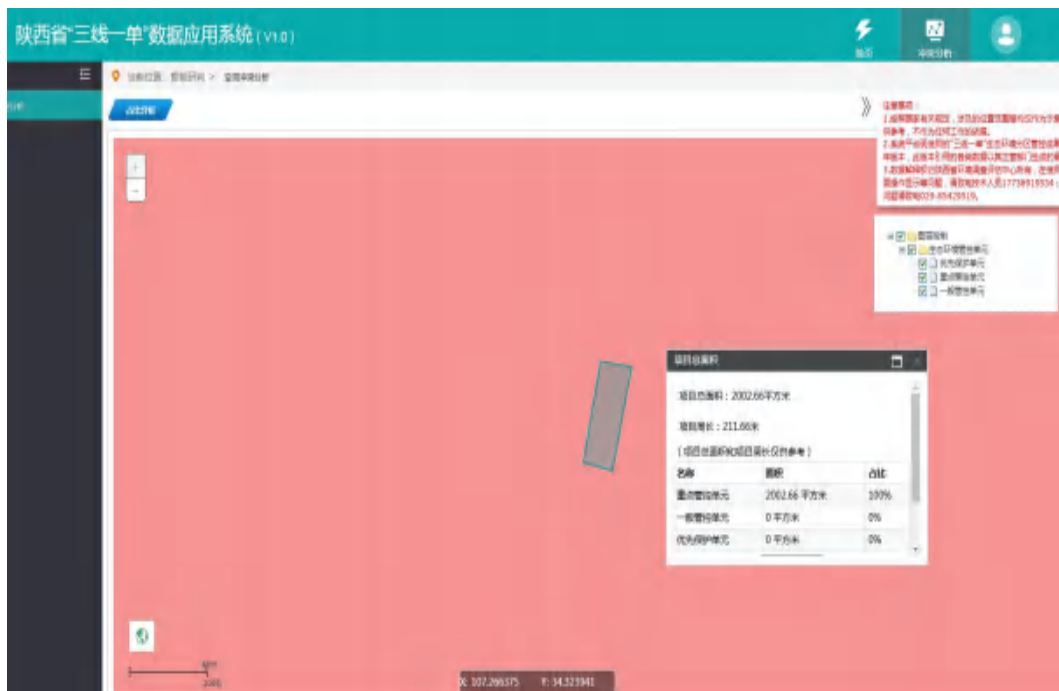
陕西省"三线一单"数据应用系统(V1.0)

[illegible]

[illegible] > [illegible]

占比分析

注意事项:
1.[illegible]
2.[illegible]
3.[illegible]
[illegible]029-85428919。

管控分析
生态环境管控单元
优先保护单元
重点管控单元
一般管控单元

项目总面积

项目总面积:2002.66平方米

项目周长:211.66米

(项目总面积和项目周长仅供参考)

| 名称 | 面积 | 占比 |
|---|---|---|
| 重点管控单元 | 2002.66 平方米 | 100% |
| 一般管控单元 | 0 平方米 | 0% |
| 优先保护单元 | 0 平方米 | 0% |

X: 107.266375 Y: 34.323941